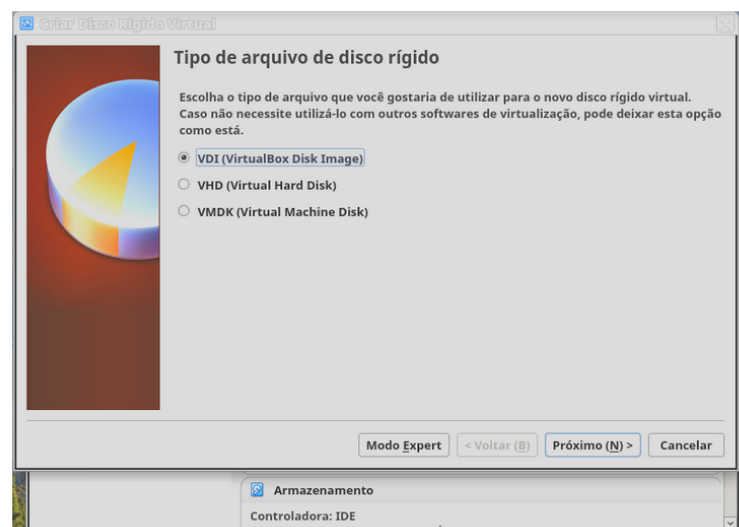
Criar Disco Rígido Virtual

Tipo de arquivo de disco rígido

Escolha o tipo de arquivo que você gostaria de utilizar para o novo disco rígido virtual. Caso não necessite utilizá-lo com outros softwares de virtualização, pode deixar esta opção como está.

VDI (VirtualBox Disk Image)

VHD (Virtual Hard Disk)

VMDK (Virtual Machine Disk)

Modo Expert | < Voltar (B) | Próximo (N) > | Cancelar

Armazenamento

Controladora: IDE